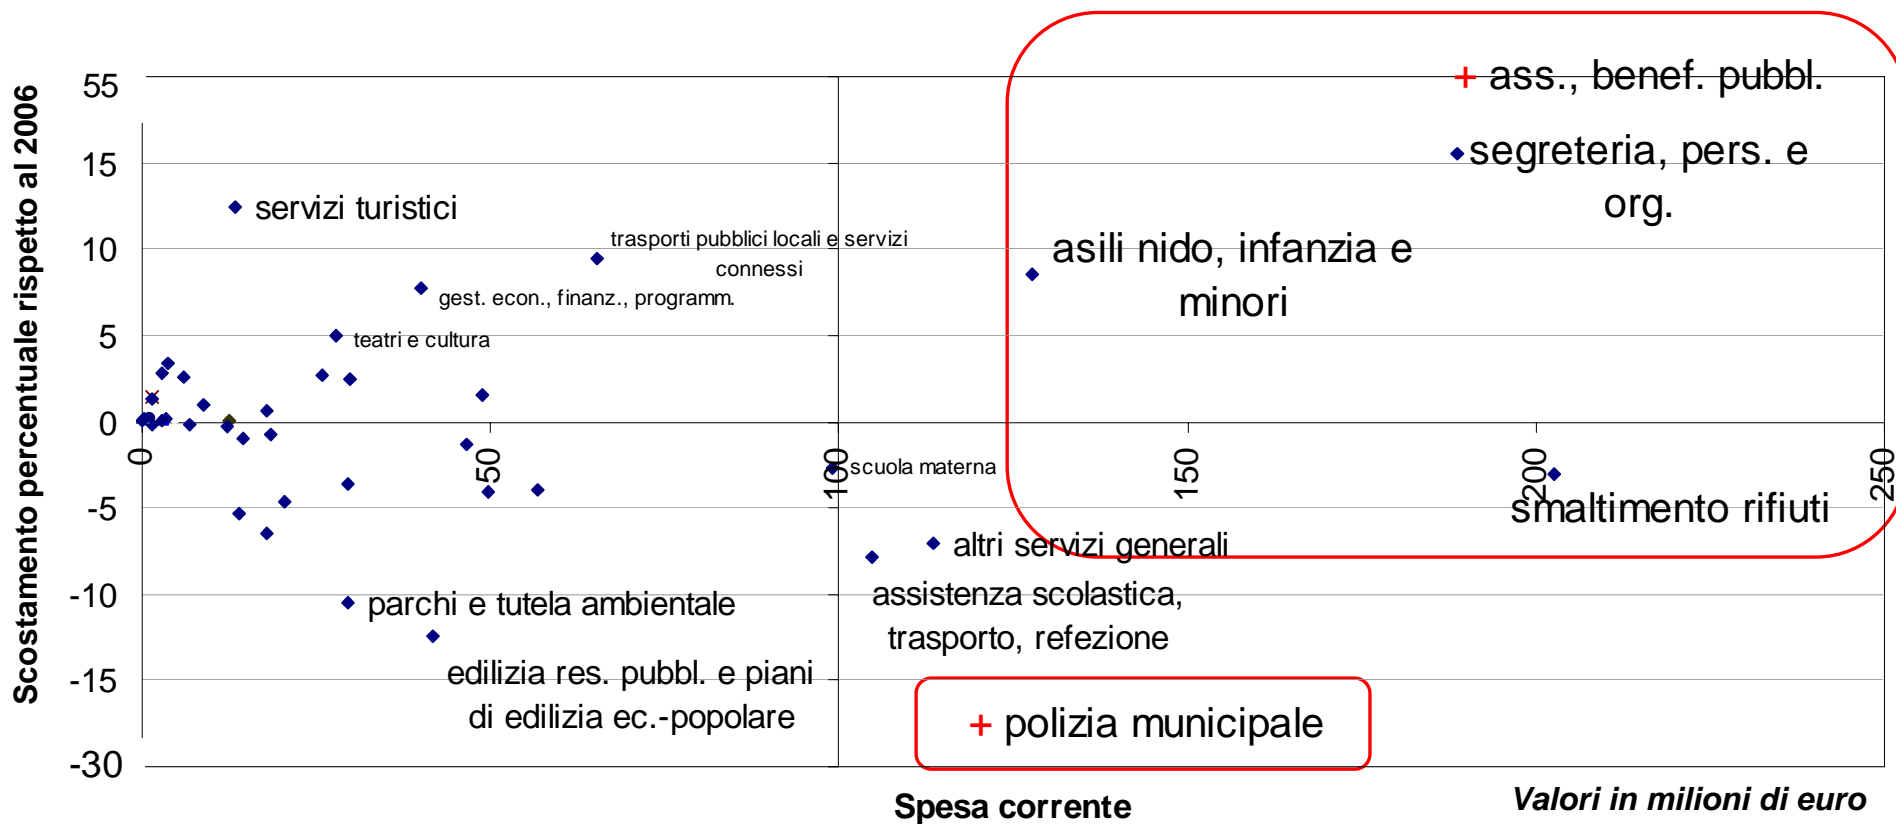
Scostamento percentuale rispetto al 2006

55
15
10
5
0
-5
-10
-15
-30

0
50
100
150
200
250

+ ass., benef. pubbl.

segreteria, pers. e org.

servizi turistici

trasporti pubblici locali e servizi connessi

asili nido, infanzia e minori

gest. econ., finanz., programm.

teatri e cultura

scuola materna

smaltimento rifiuti

altri servizi generali

assistenza scolastica, trasporto, refezione

parchi e tutela ambientale

edilizia res. pubbl. e piani di edilizia ec.-popolare

+ polizia municipale

Spesa corrente

Valori in milioni di euro